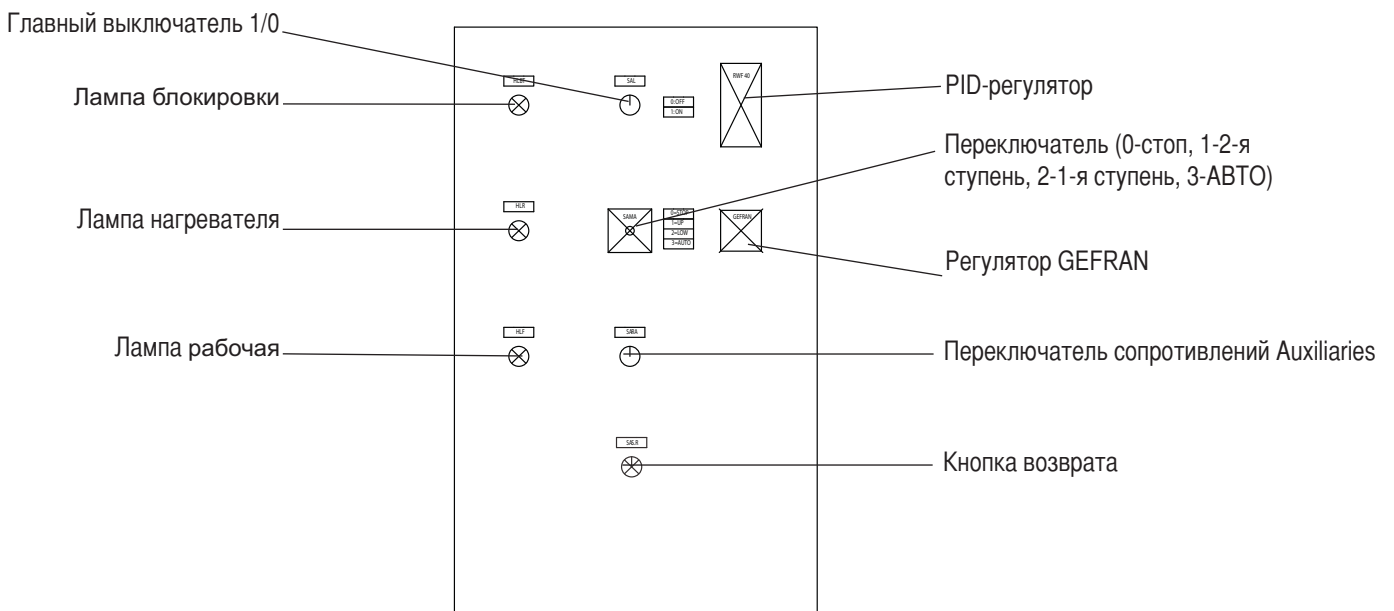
Главный выключатель 1/0

Лампа блокировки

HLBF

SAL

0:OFF
1:ON

RWF 40

PID-регулятор

Переключатель (0-стоп, 1-2-я ступень, 2-1-я ступень, 3-АВТО)

Лампа нагревателя

HLR

SAMA

0=OFF
1=UP
2=LOW
3=AUTO

GEFRAN

Регулятор GEFRAN

Лампа рабочая

HLF

SARA

Переключатель сопротивлений Auxiliaries

SALR

Кнопка возврата